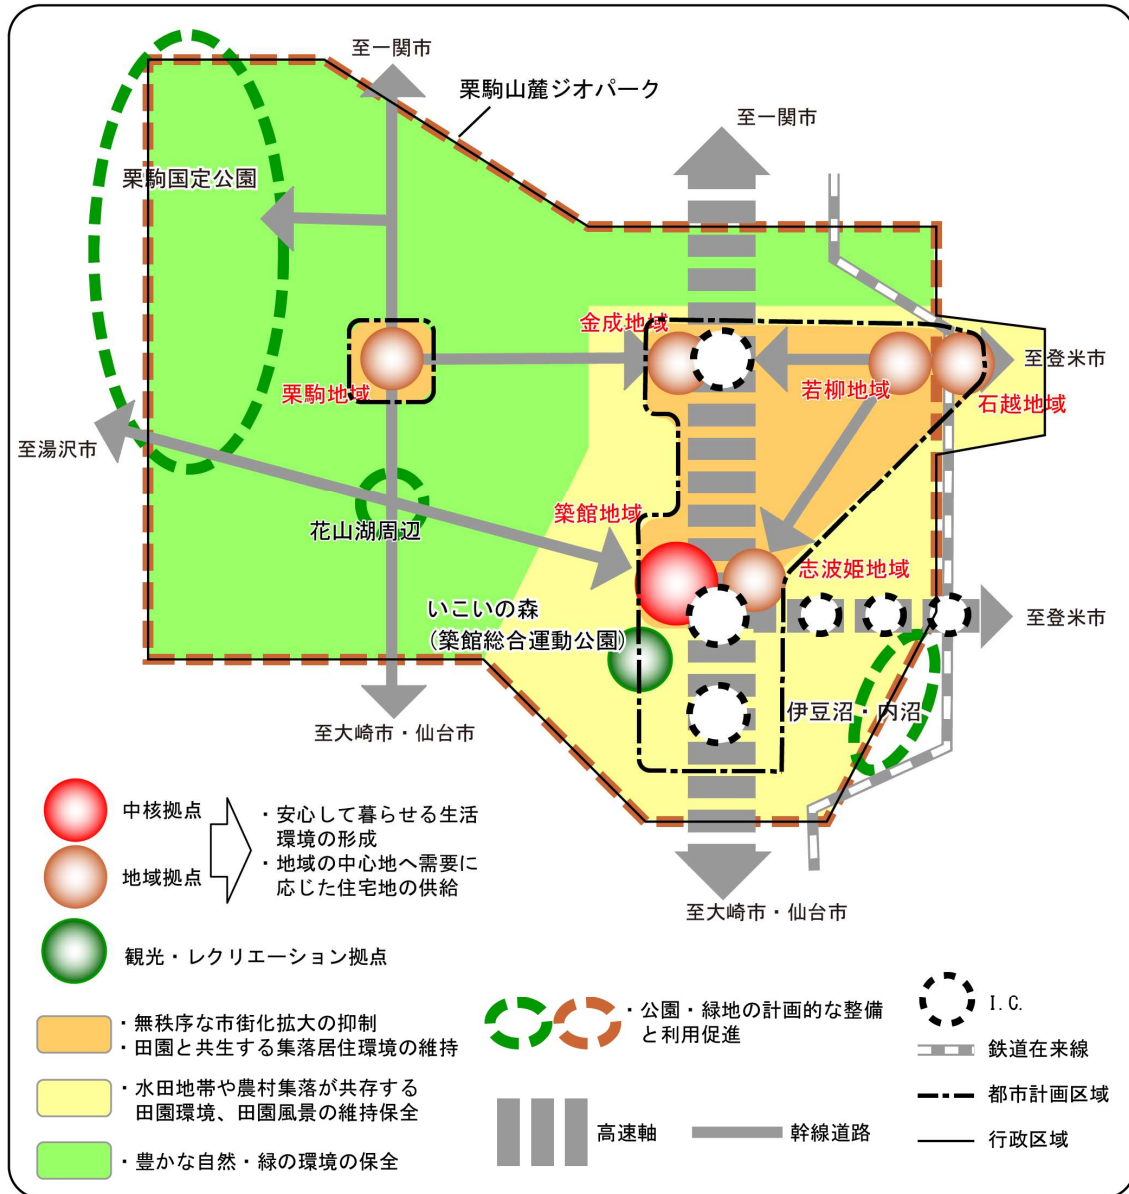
至一関市
栗駒山麓ジオパーク
至一関市
栗駒国定公園
金成地域
至登米市
栗駒地域
若柳地域
石越地域
至湯沢市
築館地域
花山湖周辺
志波姫地域
いこいの森
(築館総合運動公園)
至登米市
伊豆沼・内沼
至大崎市・仙台市
中核拠点
地域拠点
・安心して暮らせる生活環境の形成
・地域の中心地へ需要に応じた住宅地の供給
至大崎市・仙台市
観光・レクリエーション拠点
・無秩序な市街化拡大の抑制
・田園と共生する集落居住環境の維持
・公園・緑地の計画的な整備と利用促進
I.C.
鉄道在来線
・水田地帯や農村集落が共存する田園環境、田園風景の維持保全
都市計画区域
高速軸
幹線道路
行政区域
・豊かな自然・緑の環境の保全